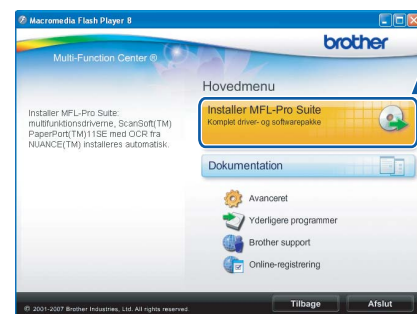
Macromedia Flash Player 8

brother

Multi-Function Center ®

Hovedmenu

Installer MFL-Pro Suite: multifunktionsdriverne, ScanSoft(TM) PaperPort(TM)11SE med OCR fra NUANCE(TM) installeres automatisk.

Installer MFL-Pro Suite
Komplet driver- og softwarepakke

Dokumentation

Avanceret

Yderligere programmer

Brother support

Online-registrering

© 2001-2007 Brother Industries, Ltd. All rights reserved.

Tilbage

Afslut